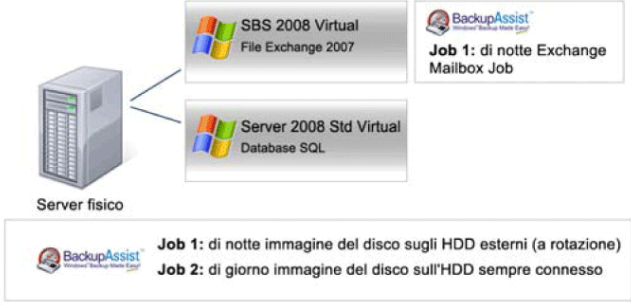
SBS 2008 Virtual
File Exchange 2007

BackupAssist
Windows Backup Made Easy!

Job 1: di notte Exchange Mailbox Job

Server 2008 Std Virtual
Database SQL

Server fisico

BackupAssist
Windows Backup Made Easy!

Job 1: di notte immagine del disco sugli HDD esterni (a rotazione)
Job 2: di giorno immagine del disco sull'HDD sempre connesso